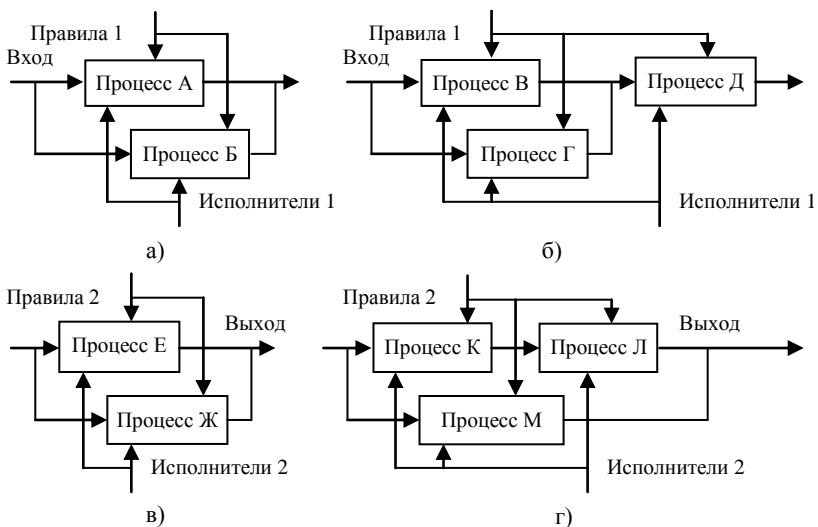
Правила 1
Вход
Процесс А
Процесс Б
Исполнители 1
а)

Правила 1
Вход
Процесс В
Процесс Д
Процесс Г
Исполнители 1
б)

Правила 2
Выход
Процесс Е
Процесс Ж
Исполнители 2
в)

Правила 2
Выход
Процесс К
Процесс Л
Процесс М
Исполнители 2
г)